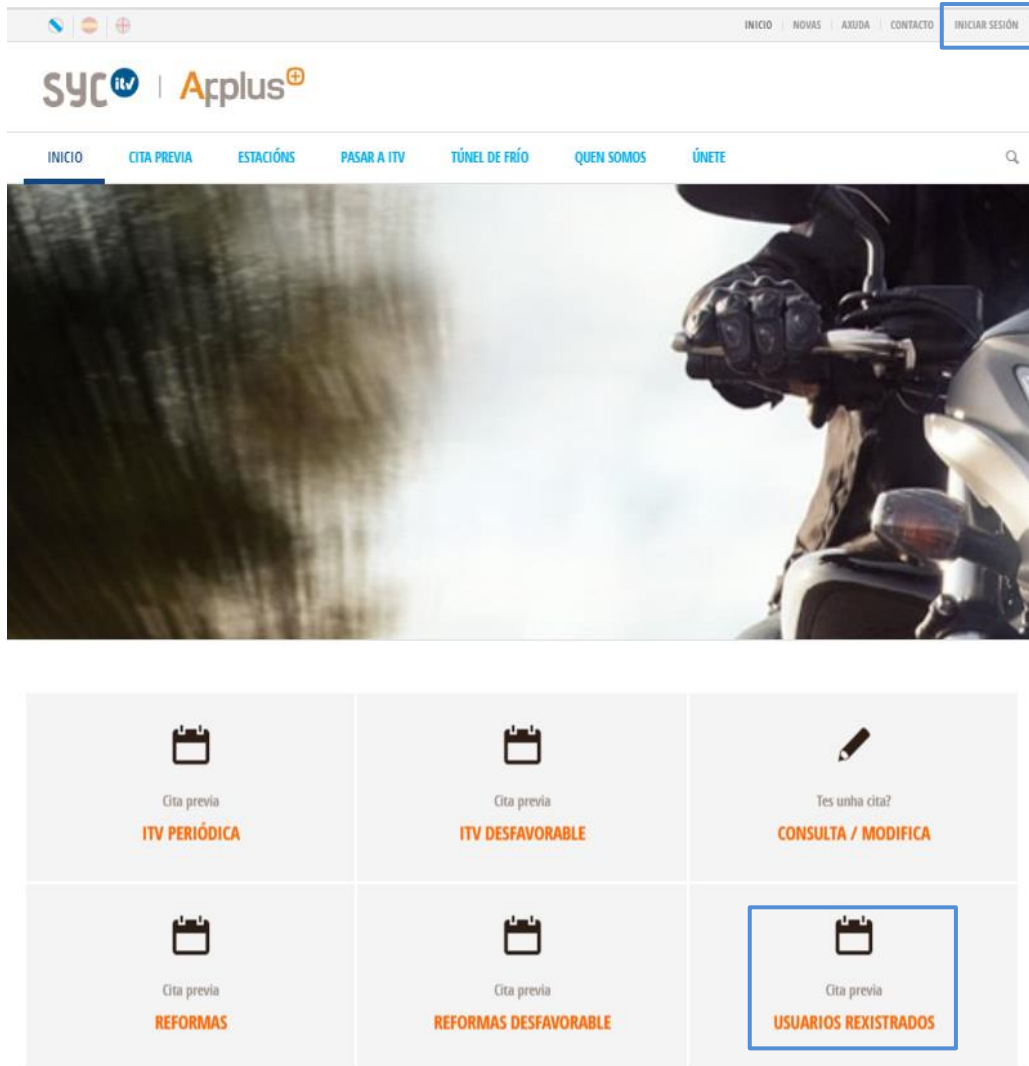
INICIO | NOVAS | AXUDA | CONTACTO | INICIAR SESIÓN

SYC itv | Applus

INICIO CITA PREVIA ESTACIÓNS PASAR A ITV TÚNEL DE FRÍO QUEN SOMOS ÚNETE

Cita previa
ITV PERIÓDICA

Cita previa
ITV DESFAVORABLE

Tes unha cita?
CONSULTA / MODIFICA

Cita previa
REFORMAS

Cita previa
REFORMAS DESFAVORABLE

Cita previa
USUARIOS REXISTRADOS